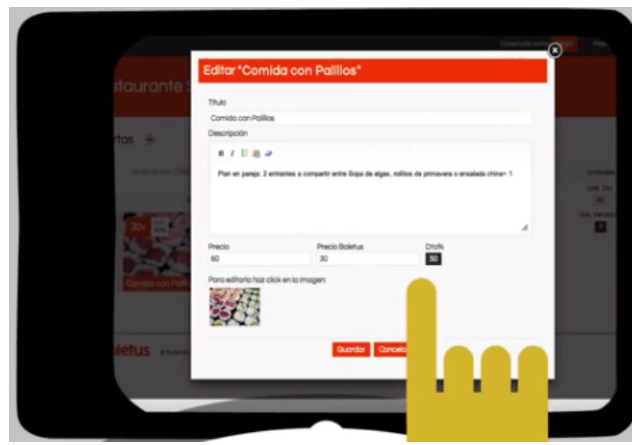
Editar "Comida con Palillos"

Título

Comida con Palillos

Descripción

B I

Plan en pareja: 2 entrantes a compartir entre Sopa de algas, rollitos de primavera o ensalada china+ 1

Precio

60

Precio Boletus

30

Dto%

50

Para editarla haz click en la imagen:

Guardar

Cancela

staurante

rtas

30€

Comida con Pali

letus

Conectado como

Unidad

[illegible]